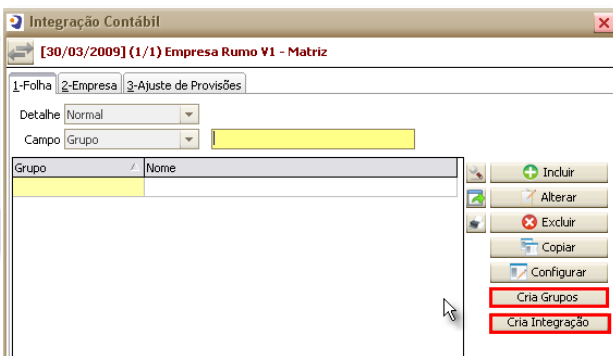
Integração Contábil

[30/03/2009] (1/1) Empresa Rumo V1 - Matriz

1-Folha | 2-Empresa | 3-Ajuste de Provisões

Detalhe Normal

Campo Grupo

| Grupo | Nome |
|---|---|
| | |

Incluir

Alterar

Excluir

Copiar

Configurar

Cria Grupos

Cria Integração